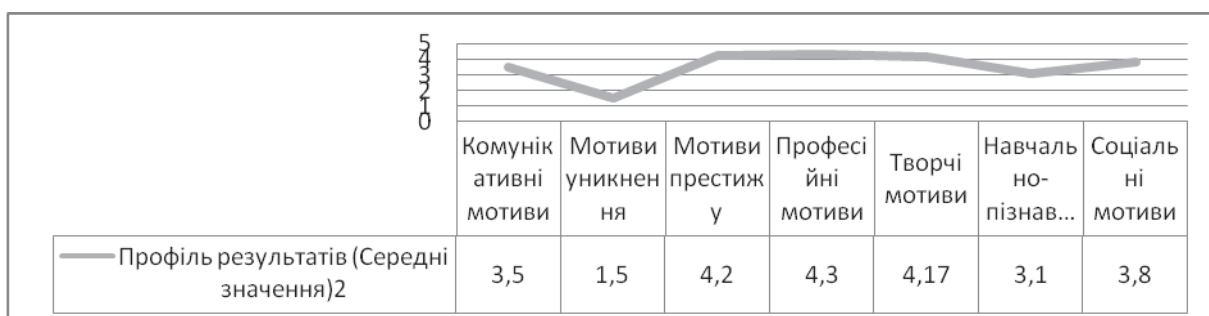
5
4
3
2
1
0

| | Комунікативні мотиви | Мотиви уникнення | Мотиви престижу | Професійні мотиви | Творчі мотиви | Навчально-пізнав... | Соціальні мотиви |
|---|---|---|---|---|---|---|---|
| Профіль результатів (Середні значення)2 | 3,5 | 1,5 | 4,2 | 4,3 | 4,17 | 3,1 | 3,8 |